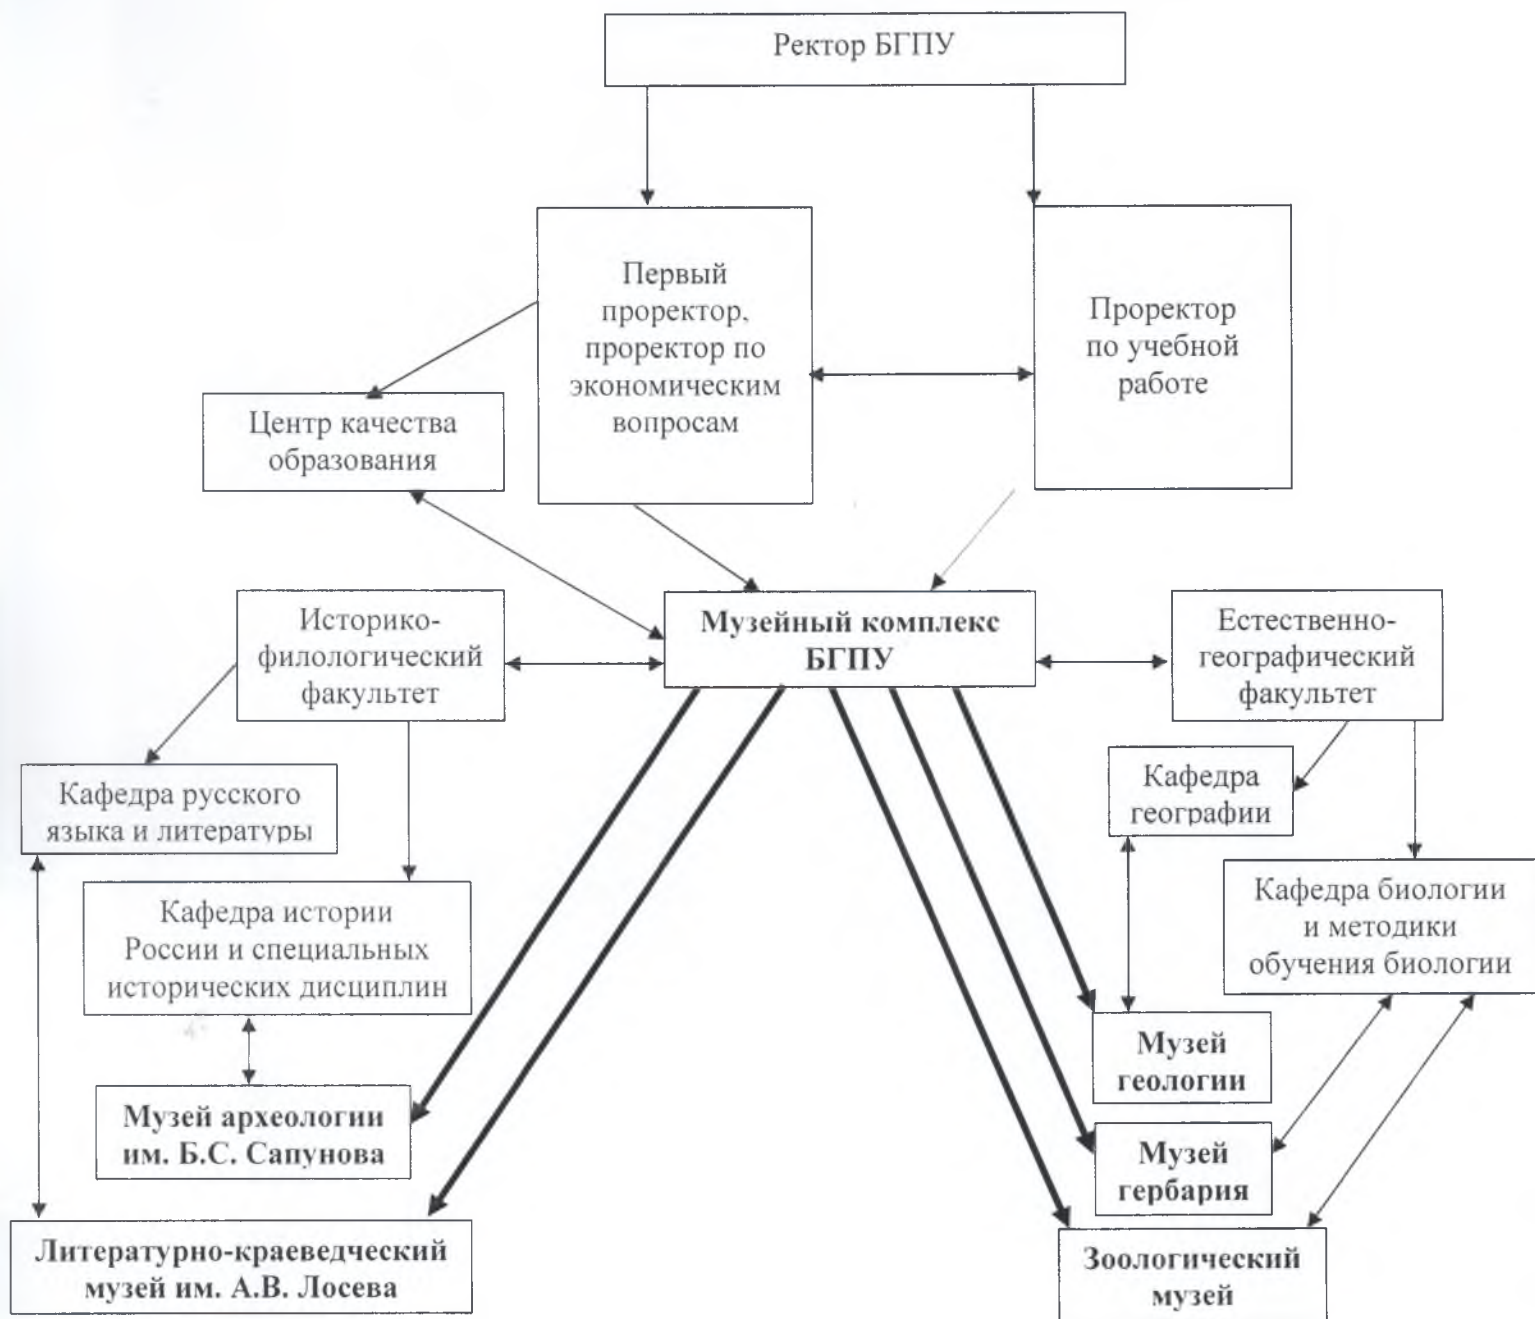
Ректор БГПУ

Первый проректор, проректор по экономическим вопросам

Проректор по учебной работе

Центр качества образования

Историко-филологический факультет

Музейный комплекс БГПУ

Естественно-географический факультет

Кафедра русского языка и литературы

Кафедра географии

Кафедра истории России и специальных исторических дисциплин

Кафедра биологии и методики обучения биологии

Музей геологии

Музей археологии им. Б.С. Сапунова

Музей гербария

Литературно-краеведческий музей им. А.В. Лосева

Зоологический музей